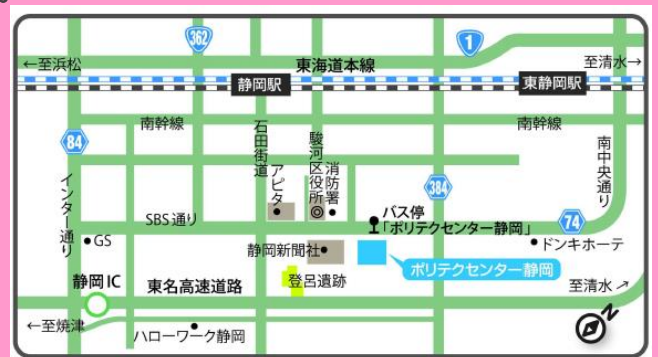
362
1
←至浜松
東海道本線
至清水→
静岡駅
東静岡駅
84
南幹線
石田街道
駿河区役所
消防署
南幹線
南中央通り
アピタ
384
インター通り
SBS通り
バス停
「ポリテクセンター静岡」
74
GS
静岡新聞社
ドンキホーテ
ポリテクセンター静岡
静岡 IC
東名高速道路
登呂遺跡
至清水↗
←至焼津
ハローワーク静岡
N